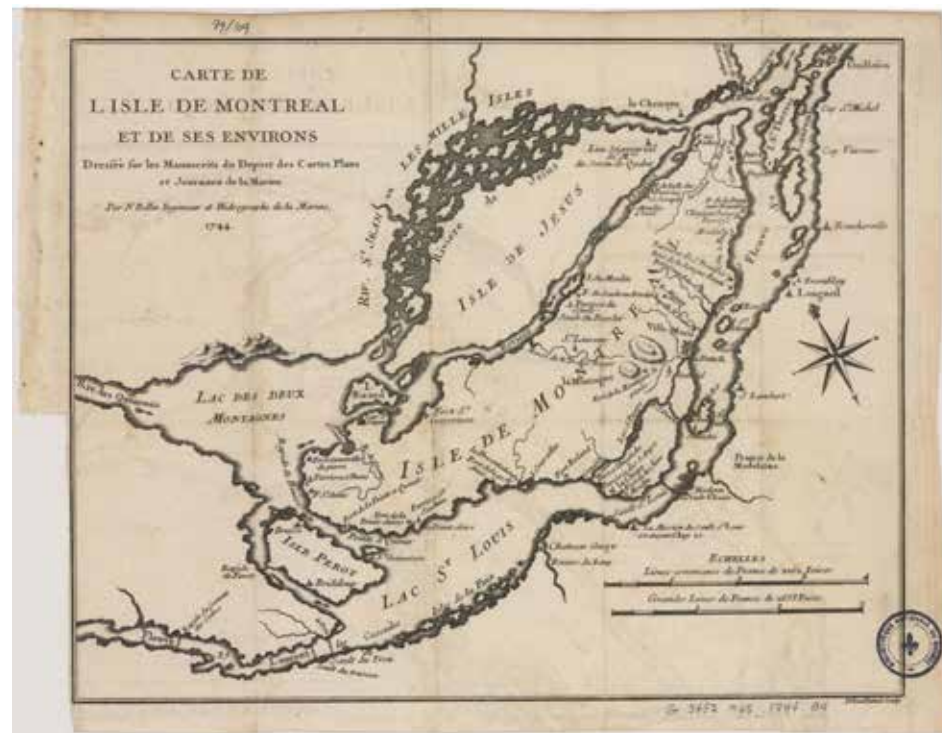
79/04

CARTE DE
L ISLE DE MONTREAL
ET DE SES ENVIRONS
Dressée sur les Manuscrits du Depost des Cartes Plans et Journaux de la Marine
Par N. Bellin Ingenieur et Hydrographe de la Marine.
1744.

LES MILLE ISLES
RIV. St. JEAN ou
Riviere des Prairies
ISLE DE JESUS
la Chesnaye
Fleuve
Cap St. Michel
Cap Varenne
Boucherville
Longueil
LAC DES DEUX MONTAGNES
ISLE DE MONTREAL
Ville Marie
Prairie de la Madelaine
ISLE PEROT
LAC St. LOUIS
Chateau Guay
Riv. des Outaouais
Rapide du Buisson

ECHELLES
Lieues communes de France de 2000 Toises
Grandes Lieues de France de 2500 Toises

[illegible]
G 3452 .M6 1744 .B4